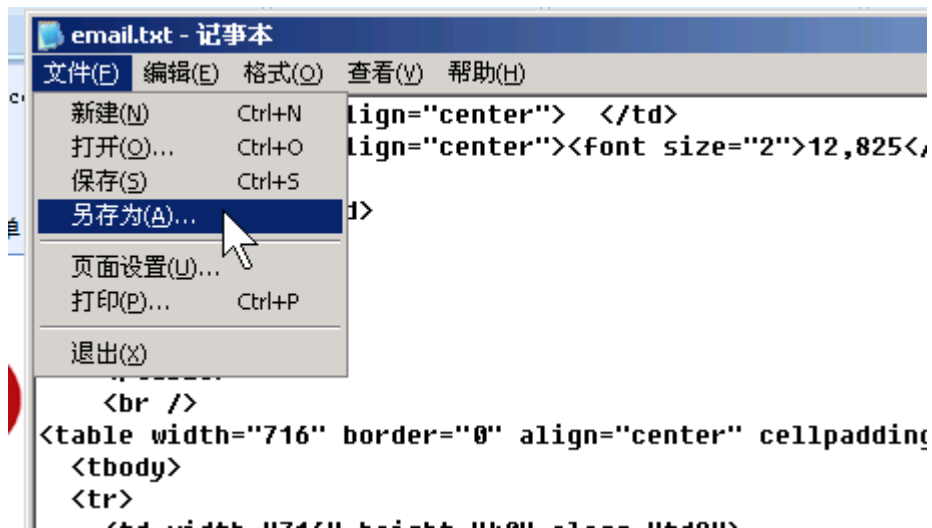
email.txt - 记事本

文件(F) 编辑(E) 格式(O) 查看(V) 帮助(H)

新建(N) Ctrl+N
打开(O)... Ctrl+O
保存(S) Ctrl+S
另存为(A)...
页面设置(U)...
打印(P)... Ctrl+P
退出(X)

lign="center"> </td>
lign="center"><font size="2">12,825</
d>

<br />
<table width="716" border="0" align="center" cellpadding
<tbody>
<tr>
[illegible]